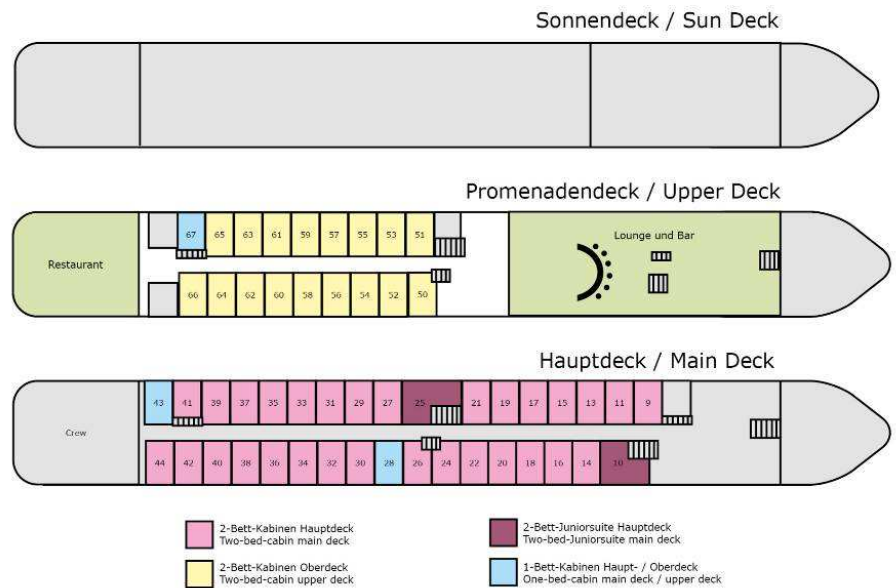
Sonnendeck / Sun Deck

Promenadendeck / Upper Deck

Restaurant

67 65 63 61 59 57 55 53 51

66 64 62 60 58 56 54 52 50

Lounge und Bar

Hauptdeck / Main Deck

Crew

43 41 39 37 35 33 31 29 27 25 21 19 17 15 13 11 9

44 42 40 38 36 34 32 30 28 26 24 22 20 18 16 14 10

2-Bett-Kabinen Hauptdeck
Two-bed-cabin main deck

2-Bett-Juniorsuite Hauptdeck
Two-bed-Juniorsuite main deck

2-Bett-Kabinen Oberdeck
Two-bed-cabin upper deck

1-Bett-Kabinen Haupt- / Oberdeck
One-bed-cabin main deck / upper deck